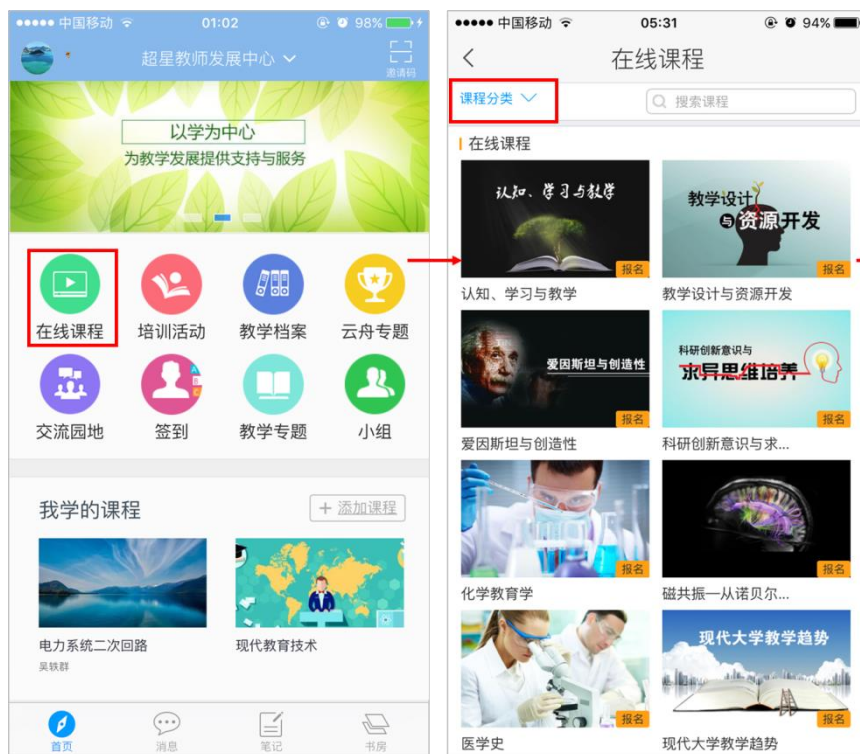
●●●●● 中国移动 01:02 98%

超星教师发展中心

邀请码

以学为中心
为教学发展提供支持与服务

在线课程 培训活动 教学档案 云舟专题
交流园地 签到 教学专题 小组

我学的课程
+ 添加课程

电力系统二次回路
吴铁群

现代教育技术

首页 消息 笔记 书房

●●●●● 中国移动 05:31 94%

在线课程

课程分类
搜索课程

在线课程

认知、学习与教学
报名
认知、学习与教学

教学设计与资源开发
报名
教学设计与资源开发

爱因斯坦与创造性
报名
爱因斯坦与创造性

科研创新意识与求异思维培养
报名
科研创新意识与求...

报名
化学教育学

报名
磁共振—从诺贝尔...

报名
医学史

现代大学教学趋势
报名
现代大学教学趋势